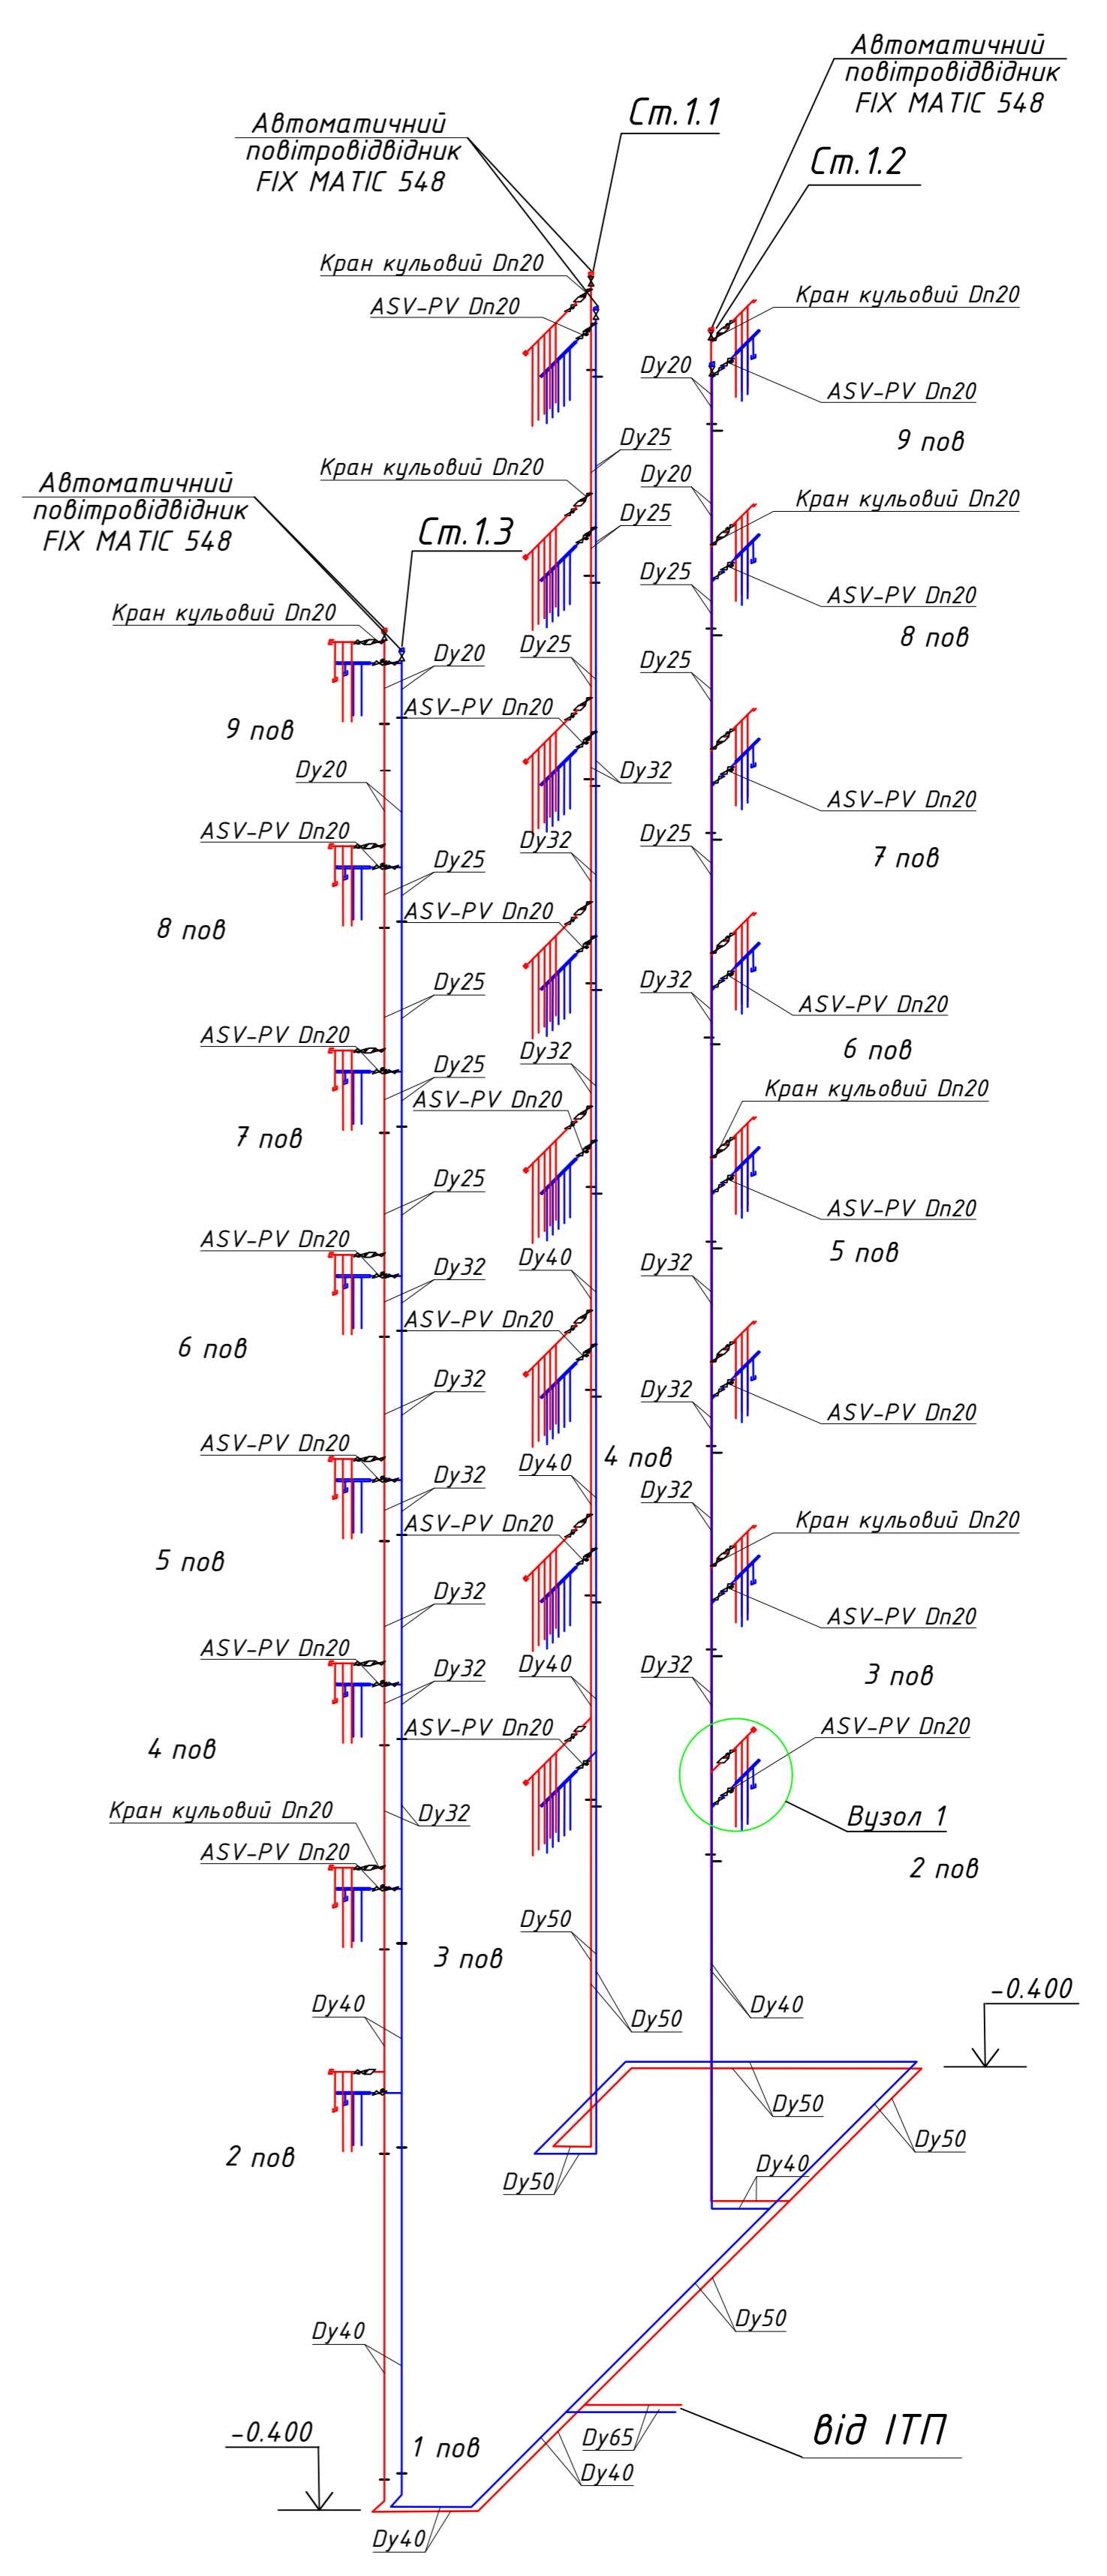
Автоматичний повітровідвідник FIX MATIC 548

Ст.1.1

Автоматичний повітровідвідник FIX MATIC 548

Ст.1.2

Кран кульовий Dn20

ASV-PV Dn20

Кран кульовий Dn20

Dy20

ASV-PV Dn20

9 пов

Dy25

Кран кульовий Dn20

Dy20

Кран кульовий Dn20

Автоматичний повітровідвідник FIX MATIC 548

Dy25

Ст.1.3

Dy25

ASV-PV Dn20

8 пов

Кран кульовий Dn20

Dy20

Dy25

Dy25

9 пов

ASV-PV Dn20

Dy20

Dy32

ASV-PV Dn20

ASV-PV Dn20

Dy32

Dy25

7 пов

Dy25

ASV-PV Dn20

8 пов

Dy25

Dy32

ASV-PV Dn20

ASV-PV Dn20

Dy32

6 пов

Dy25

Кран кульовий Dn20

ASV-PV Dn20

7 пов

Dy25

ASV-PV Dn20

ASV-PV Dn20

Dy40

Dy32

Dy32

5 пов

ASV-PV Dn20

6 пов

Dy32

Dy32

ASV-PV Dn20

ASV-PV Dn20

Dy32

Dy40

4 пов

Dy32

Кран кульовий Dn20

5 пов

ASV-PV Dn20

Dy32

ASV-PV Dn20

ASV-PV Dn20

Dy32

Dy40

Dy32

3 пов

4 пов

ASV-PV Dn20

ASV-PV Dn20

Кран кульовий Dn20

Dy32

Вузол 1

ASV-PV Dn20

2 пов

Dy50

3 пов

Dy40

Dy50

Dy40

-0.400

Dy50

Dy50

2 пов

Dy50

Dy40

Dy40

Dy50

-0.400

Dy65

від ІТП

1 пов

Dy40

Dy40